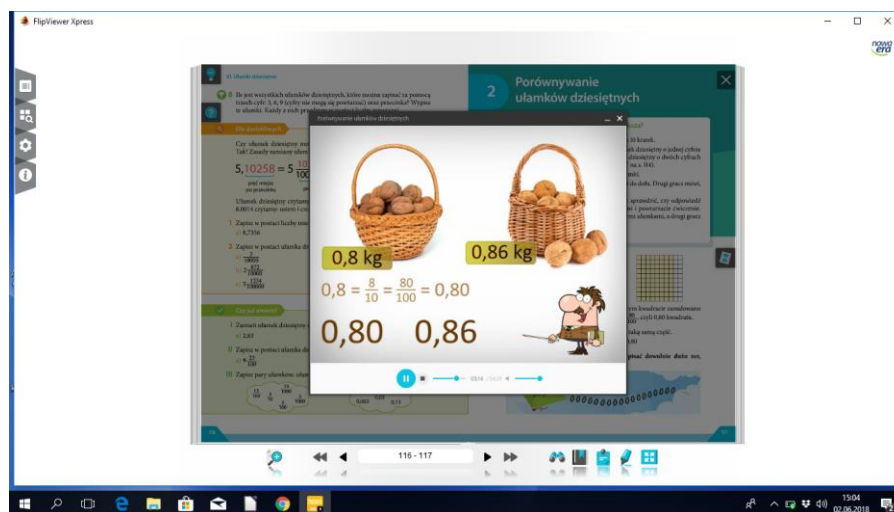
FlipViewer Xpress

nowa era

VI. Ułamki dziesiętne

Ile jest wszystkich ułamków dziesiętnych, które można zapisać za pomocą trzech cyfr: 3, 6, 9 (cyfry nie mogą się powtarzać) oraz przecinka? Wypisz te ułamki. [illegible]

2 Porównywanie ułamków dziesiętnych

Porównywanie ułamków dziesiętnych

Czy ułamek dziesiętny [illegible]

$5,\mathbf{10258} = 5\frac{10}{100}$

pięć miejsc po przecinku

1 Zapisz w postaci liczby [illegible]
a) 8,7356

2 Zapisz w postaci ułamka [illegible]

Czy już umiesz?

0,8 kg

0,86 kg

$0,8 = \frac{8}{10} = \frac{80}{100} = 0,80$

0,80 0,86

116 - 117

15:04
02.06.2018